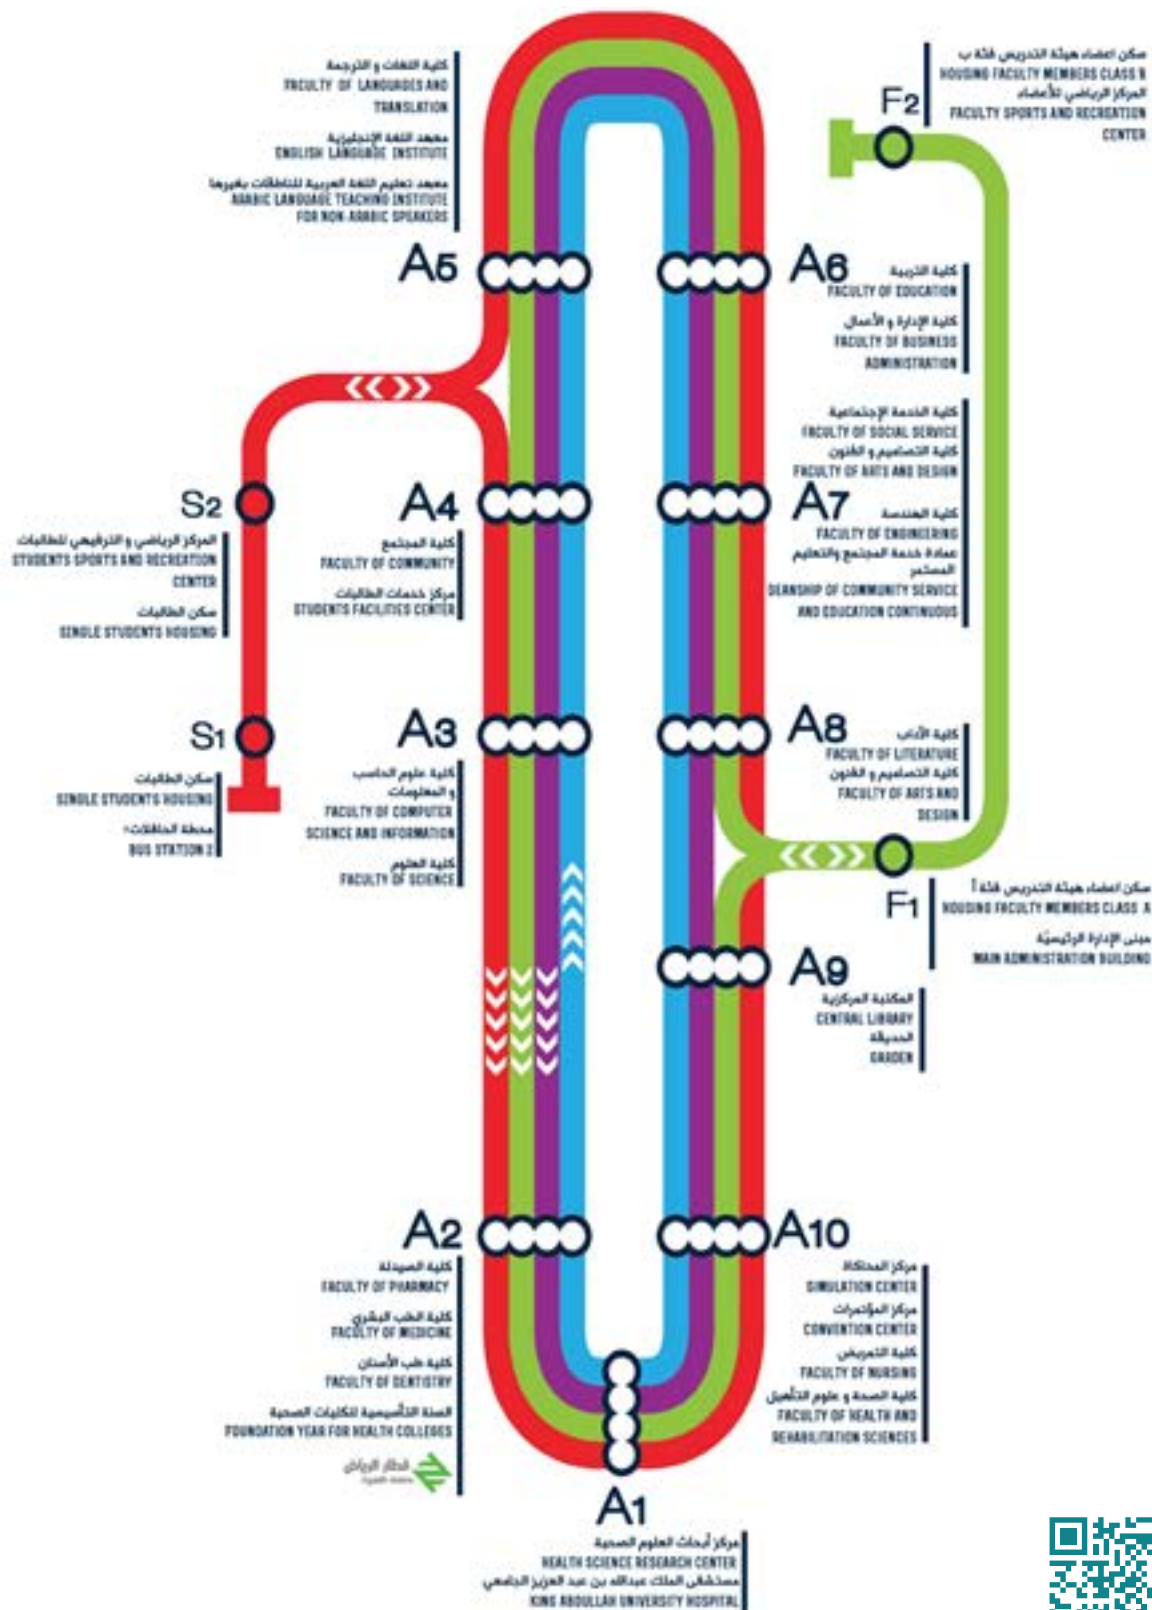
كلية اللغات و الترجمة
FACULTY OF LANGUAGES AND TRANSLATION
معهد اللغة الإنجليزية
ENGLISH LANGUAGE INSTITUTE
معهد تعليم اللغة العربية للناطقات بغيرها
ARABIC LANGUAGE TEACHING INSTITUTE FOR NON ARABIC SPEAKERS

F2
سكن اعضاء هيئة التدريس فئة ب
HOUSING FACULTY MEMBERS CLASS B
المركز الرياضي للأعضاء
FACULTY SPORTS AND RECREATION CENTER

A5

A6
كلية التربية
FACULTY OF EDUCATION
كلية الإدارة و الأعمال
FACULTY OF BUSINESS ADMINISTRATION
كلية الخدمة الإجتماعية
FACULTY OF SOCIAL SERVICE
كلية التصاميم و الفنون
FACULTY OF ARTS AND DESIGN

S2
المركز الرياضي و الترفيهي للطالبات
STUDENTS SPORTS AND RECREATION CENTER
سكن الطالبات
SINGLE STUDENTS HOUSING

A4
كلية المجتمع
FACULTY OF COMMUNITY
مركز خدمات الطالبات
STUDENTS FACILITIES CENTER

A7
كلية الهندسة
FACULTY OF ENGINEERING
عمادة خدمة المجتمع والتعليم المستمر
DEANSHIP OF COMMUNITY SERVICE AND EDUCATION CONTINUOUS

S1
سكن الطالبات
SINGLE STUDENTS HOUSING
محطة الحافلات ١
BUS STATION 1

A3
كلية علوم الحاسب و المعلومات
FACULTY OF COMPUTER SCIENCE AND INFORMATION
كلية العلوم
FACULTY OF SCIENCE

A8
كلية الأداب
FACULTY OF LITERATURE
كلية التصاميم و الفنون
FACULTY OF ARTS AND DESIGN

F1
سكن اعضاء هيئة التدريس فئة أ
HOUSING FACULTY MEMBERS CLASS A
مبنى الإدارة الرئيسية
MAIN ADMINISTRATION BUILDING

A9
المكتبة المركزية
CENTRAL LIBRARY
الحديقة
GARDEN

A2
كلية الصيدلة
FACULTY OF PHARMACY
كلية الطب البشري
FACULTY OF MEDICINE
كلية طب الأسنان
FACULTY OF DENTISTRY
السنة التأسيسية للكليات الصحية
FOUNDATION YEAR FOR HEALTH COLLEGES
القطار الرياض

A10
مركز المحاكاة
SIMULATION CENTER
مركز المؤتمرات
CONVENTION CENTER
كلية التمريض
FACULTY OF NURSING
كلية الصحة و علوم التأهيل
FACULTY OF HEALTH AND REHABILITATION SCIENCES

A1
مركز أبحاث العلوم الصحية
HEALTH SCIENCE RESEARCH CENTER
مستشفى الملك عبدالله بن عبد العزيز الجامعي
KING ABDULLAH UNIVERSITY HOSPITAL